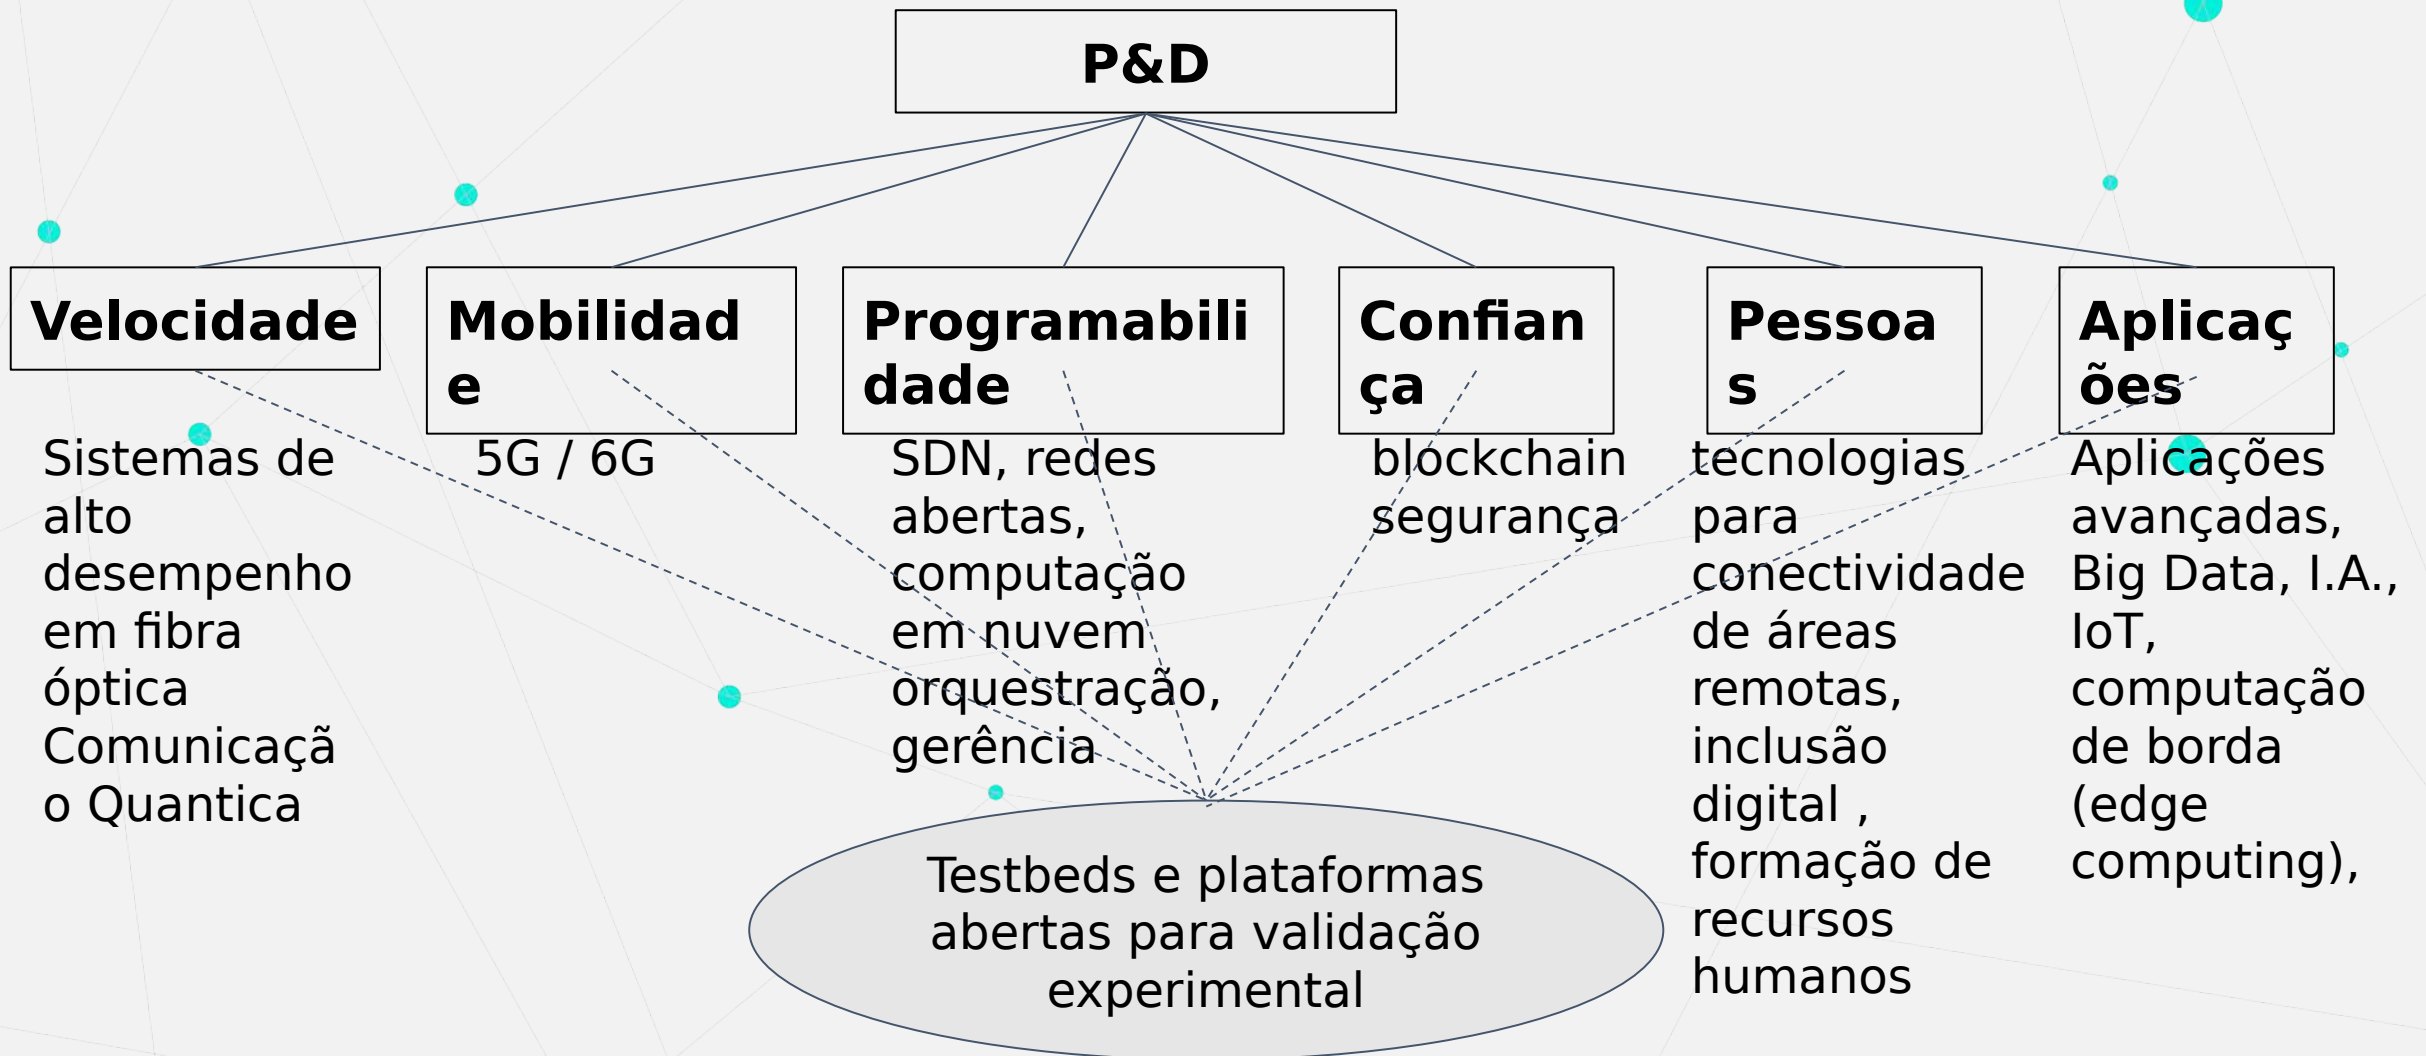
P&D

Velocidade

Sistemas de alto desempenho em fibra óptica Comunicaçã o Quantica

Mobilidad e

5G / 6G

Programabili dade

SDN, redes abertas, computação em nuvem orquestração, gerência

Confian ça

blockchain segurança

Pessoa s

tecnologias para conectividade de áreas remotas, inclusão digital , formação de recursos humanos

Aplicaç ões

Aplicações avançadas, Big Data, I.A., IoT, computação de borda (edge computing),

Testbeds e plataformas abertas para validação experimental